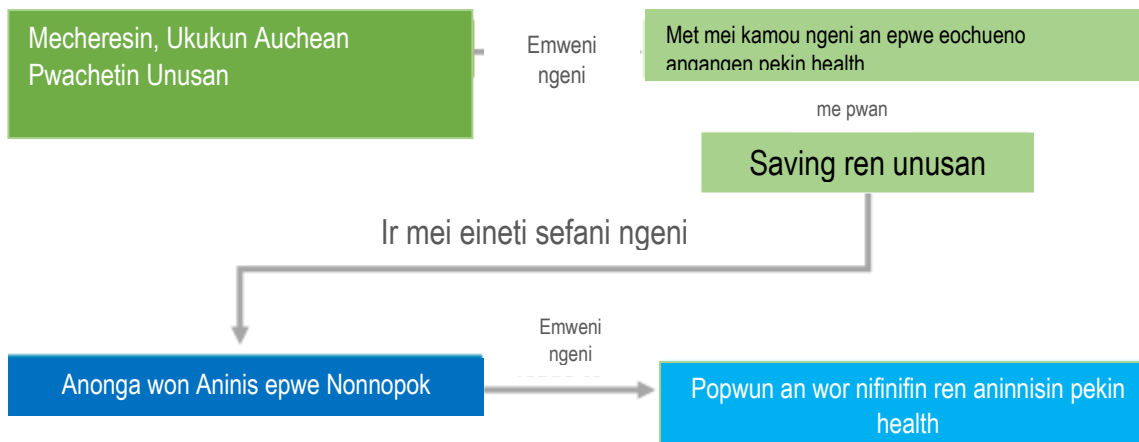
Mecheresin, Ukukun Auchean Pwachetin Unusan

Emweni ngeni

Met mei kamou ngeni an epwe eochueno angangen pekin health

me pwan

Saving ren unusan

Ir mei eineti sefani ngeni

Anonga won Aninis epwe Nonnopok

Emweni ngeni

Popwun an wor nifinifin ren aninnisin pekin health